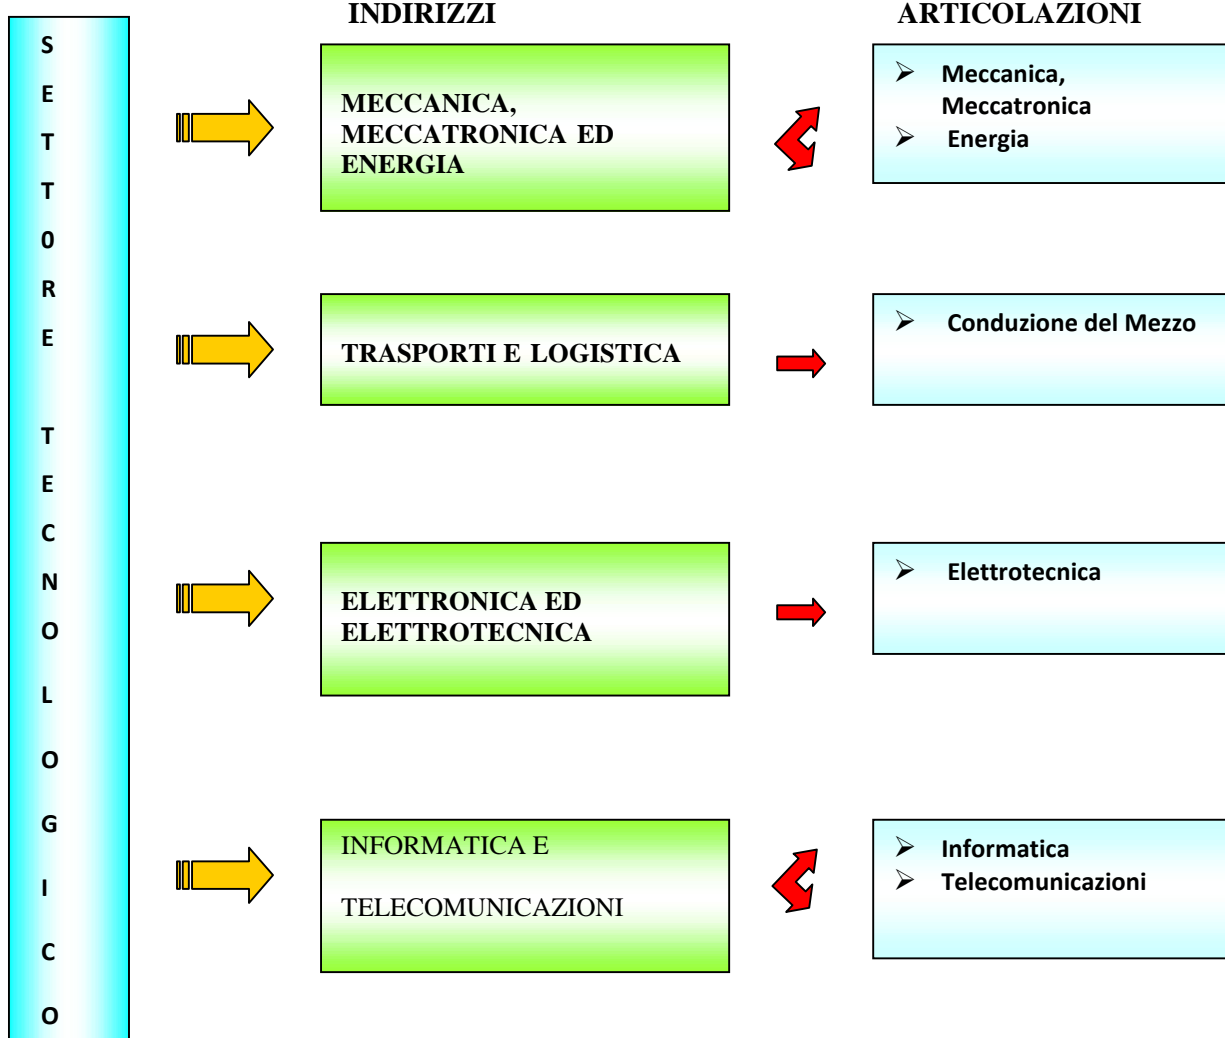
S
E
T
T
0
R
E

T
E
C
N
O
L
O
G
I
C
O

INDIRIZZI

ARTICOLAZIONI

MECCANICA, MECCATRONICA ED ENERGIA

➢ Meccanica, Meccatronica
➢ Energia

TRASPORTI E LOGISTICA

➢ Conduzione del Mezzo

ELETTRONICA ED ELETTROTECNICA

➢ Elettrotecnica

INFORMATICA E

TELECOMUNICAZIONI

➢ Informatica
➢ Telecomunicazioni